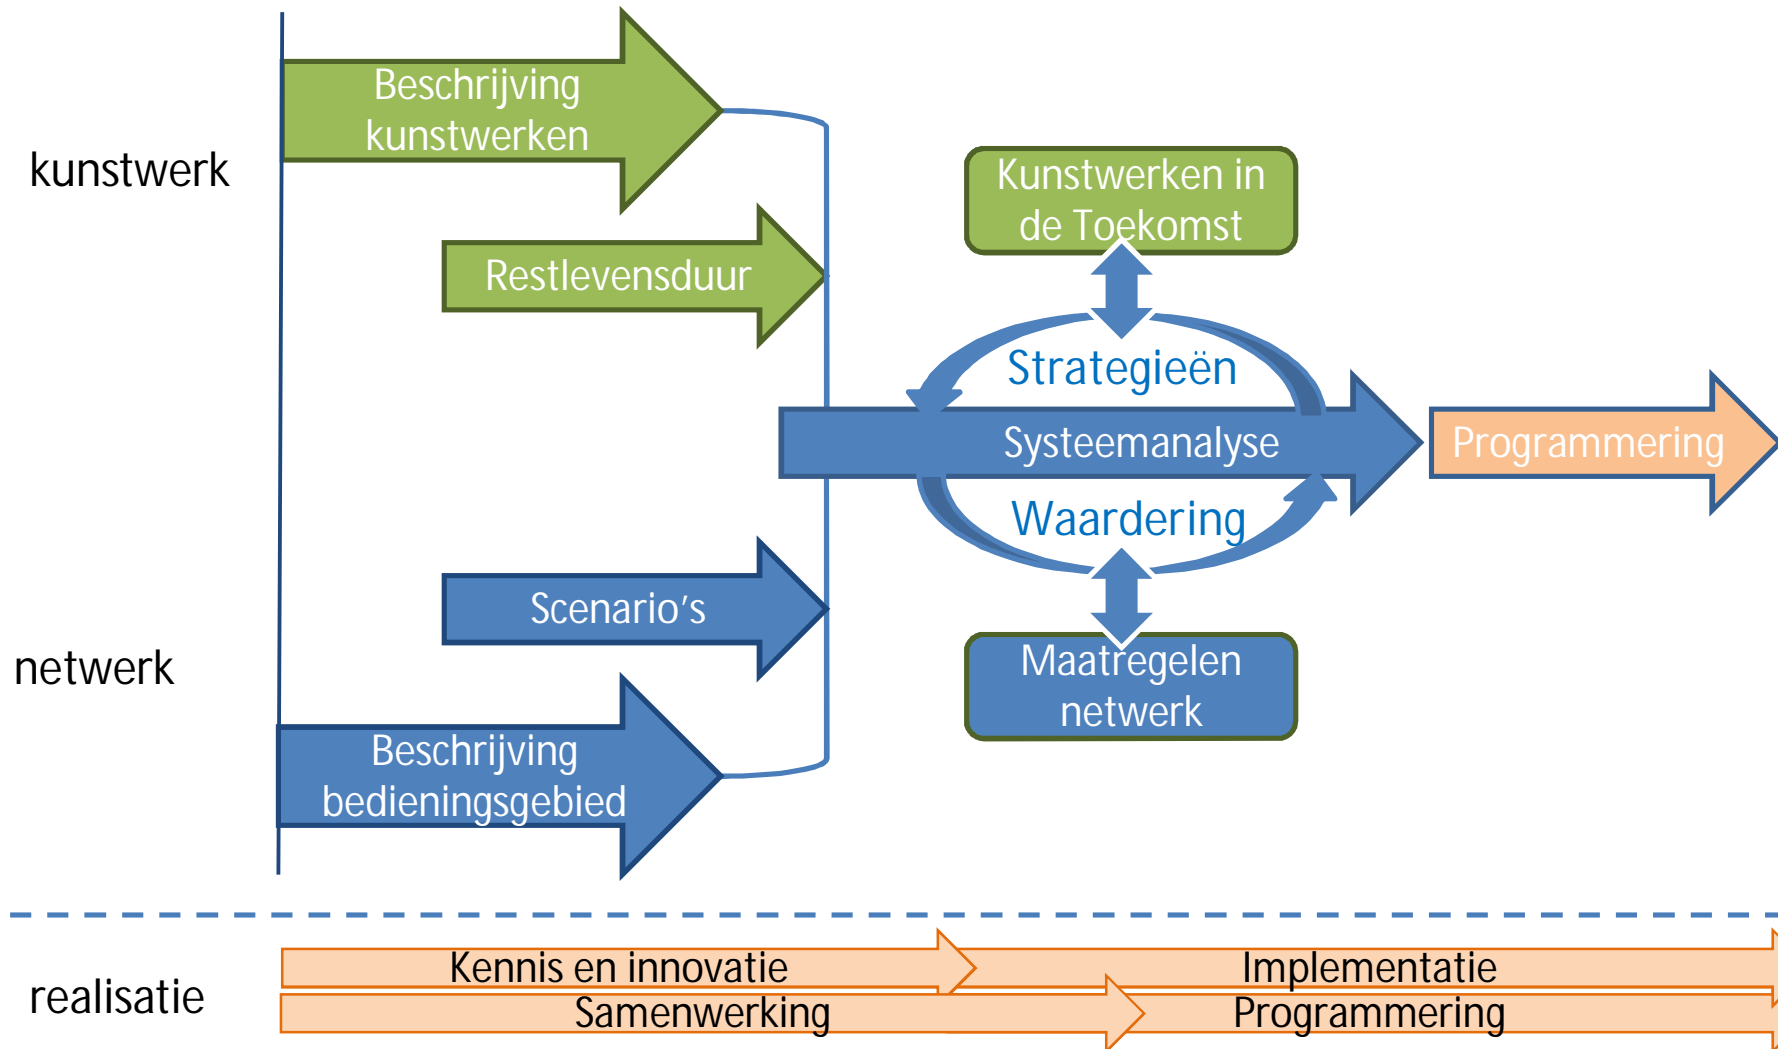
kunstwerk

Beschrijving kunstwerken

Restlevensduur

Kunstwerken in de Toekomst

Strategieën

Systeemanalyse

Programmering

Waardering

Scenario's

Maatregelen netwerk

netwerk

Beschrijving bedieningsgebied

realisatie

Kennis en innovatie

Implementatie

Samenwerking

Programmering